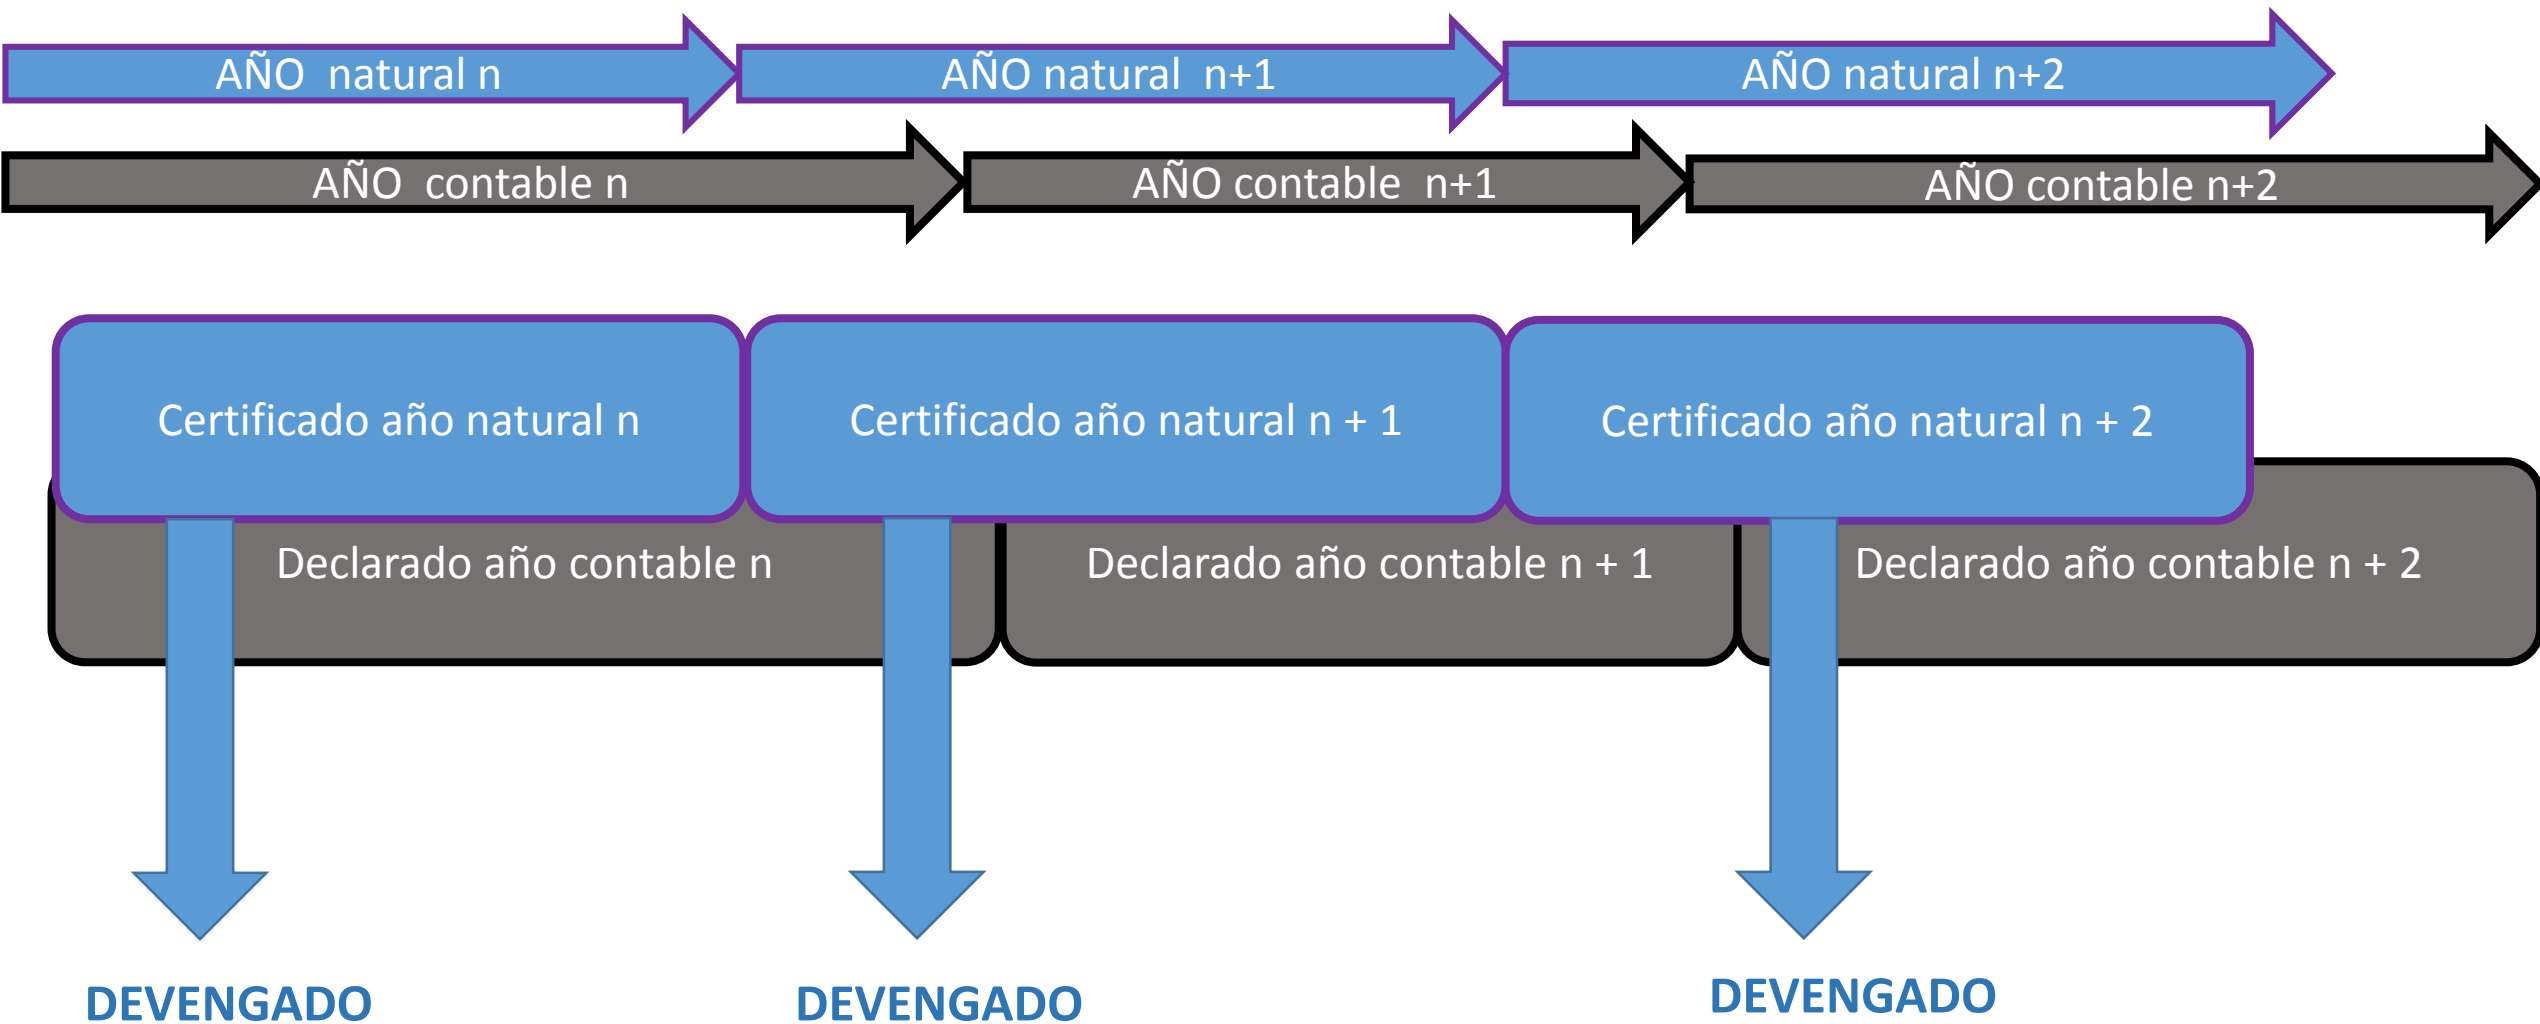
AÑO natural n

AÑO natural n+1

AÑO natural n+2

AÑO contable n

AÑO contable n+1

AÑO contable n+2

Certificado año natural n

Certificado año natural n + 1

Certificado año natural n + 2

Declarado año contable n

Declarado año contable n + 1

Declarado año contable n + 2

DEVENGADO

DEVENGADO

DEVENGADO